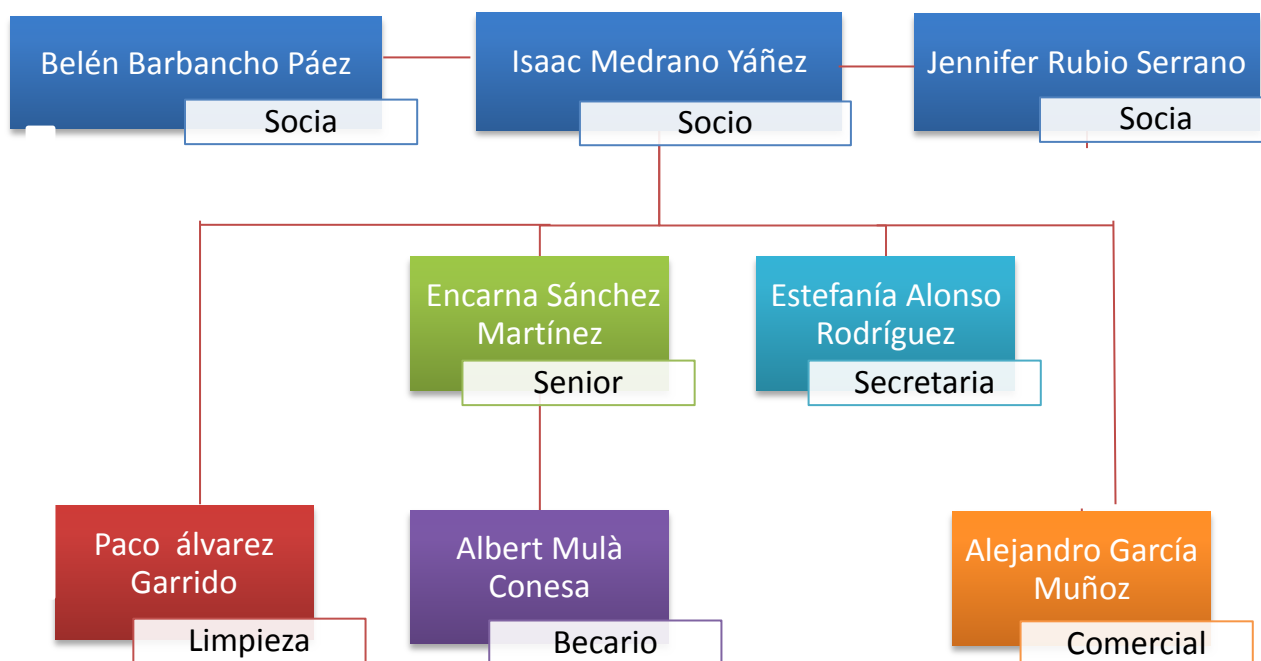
Belén Barbancho Páez
Socia

Isaac Medrano Yáñez
Socio

Jennifer Rubio Serrano
Socia

Encarna Sánchez Martínez
Senior

Estefanía Alonso Rodríguez
Secretaria

Paco álvarez Garrido
Limpieza

Albert Mulà Conesa
Becario

Alejandro García Muñoz
Comercial